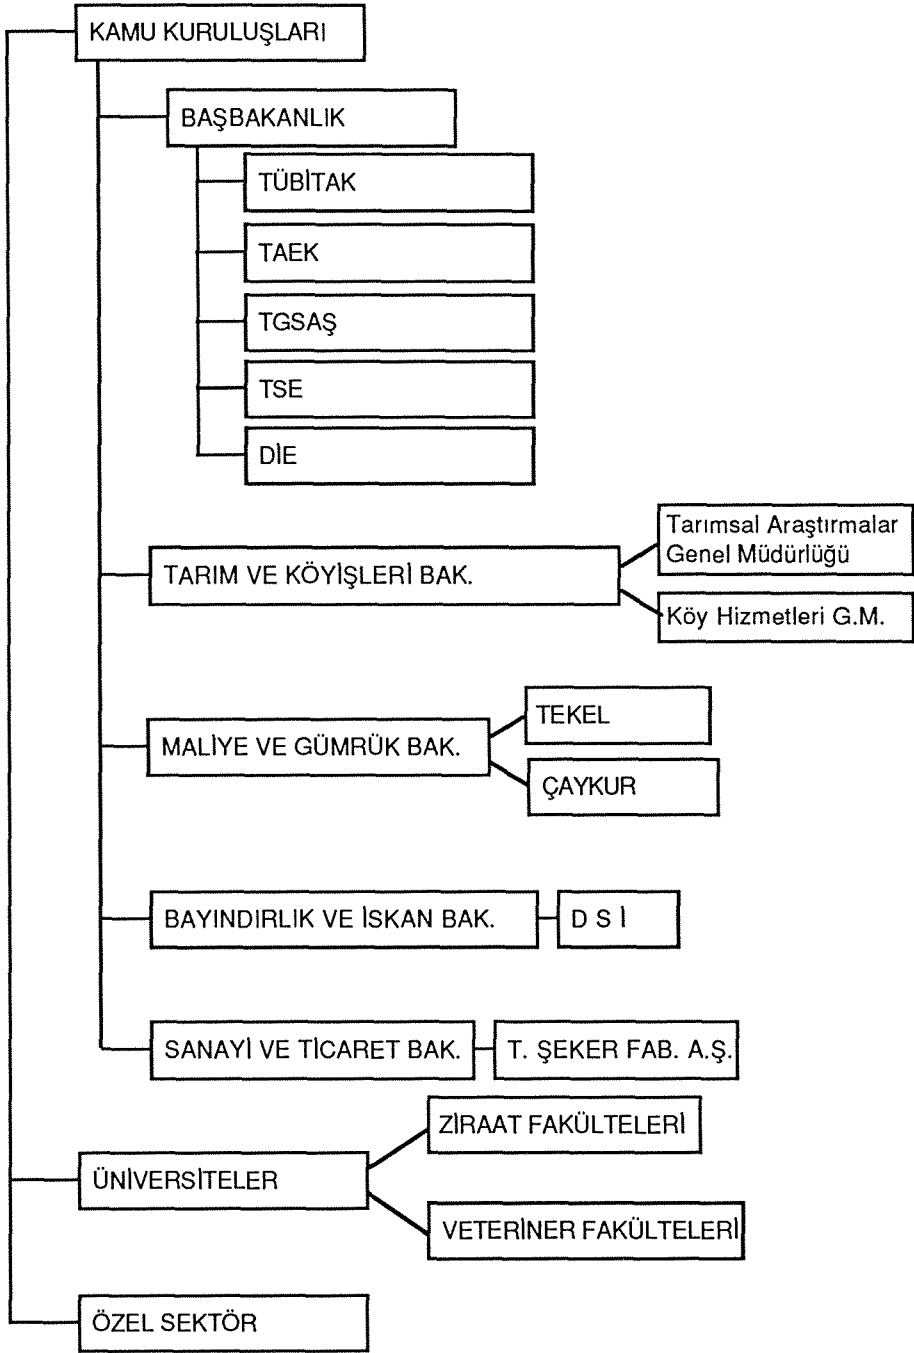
KAMU KURULUŞLARI

BAŞBAKANLIK

TÜBİTAK

TAEK

TGSAŞ

TSE

DİE

TARIM VE KÖYİŞLERİ BAK.

Tarımsal Araştırmalar Genel Müdürlüğü

Köy Hizmetleri G.M.

MALİYE VE GÜMRÜK BAK.

TEKEL

ÇAYKUR

BAYINDIRLIK VE İSKAN BAK.

D S İ

SANAYİ VE TİCARET BAK.

T. ŞEKER FAB. A.Ş.

ÜNİVERSİTELER

ZİRAAT FAKÜLTELERİ

VETERİNER FAKÜLTELERİ

ÖZEL SEKTÖR